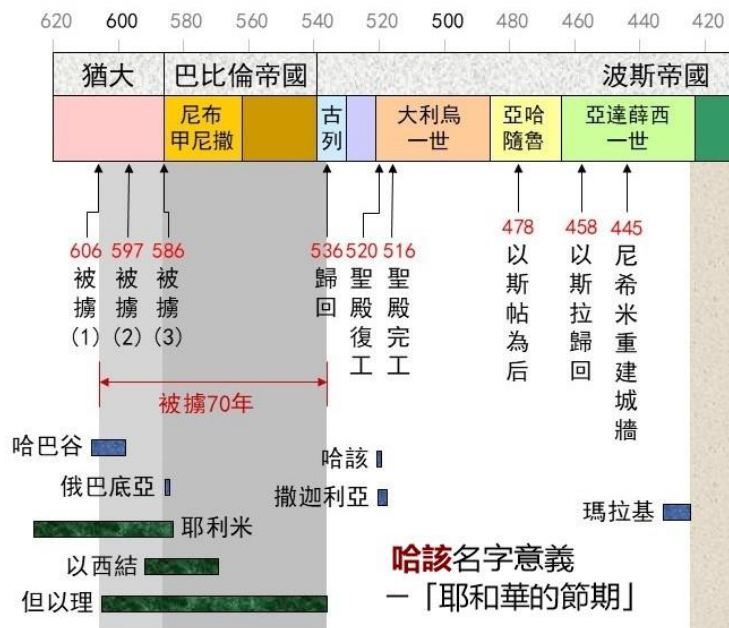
620 600 580 560 540 520 500 480 460 440 420

猶大 巴比倫帝國 波斯帝國

尼布甲尼撒 古列 大利烏一世 亞哈隨魯 亞達薛西一世

606 被擄 (1)
597 被擄 (2)
586 被擄 (3)
536 歸回
520 聖殿復工
516 聖殿完工
478 以斯帖為后
458 以斯拉歸回
445 尼希米重建城牆

被擄70年

哈巴谷
俄巴底亞
耶利米
以西結
但以理
哈該
撒迦利亞
瑪拉基

哈該名字意義
—「耶和華的節期」